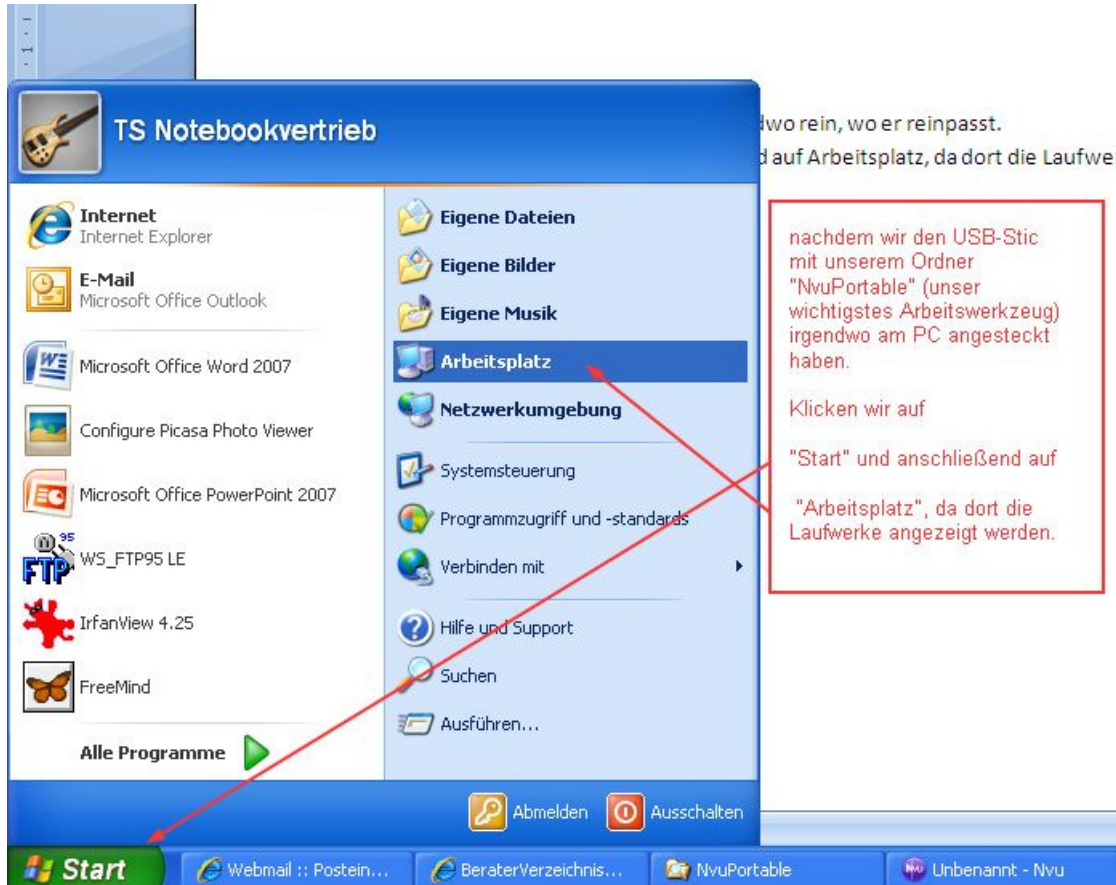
TS Notebookvertrieb

dwo rein, wo er reinpasst.
d auf Arbeitsplatz, da dort die Laufwe

Internet
Internet Explorer

E-Mail
Microsoft Office Outlook

Microsoft Office Word 2007

Configure Picasa Photo Viewer

Microsoft Office PowerPoint 2007

WS_FTP95 LE

IrfanView 4.25

FreeMind

Alle Programme

Eigene Dateien

Eigene Bilder

Eigene Musik

Arbeitsplatz

Netzwerkumgebung

Systemsteuerung

Programmzugriff und -standards

Verbinden mit

Hilfe und Support

Suchen

Ausführen...

nachdem wir den USB-Stic mit unserem Ordner "NvuPortable" (unser wichtigstes Arbeitswerkzeug) irgendwo am PC angesteckt haben.

Klicken wir auf

"Start" und anschließend auf

"Arbeitsplatz", da dort die Laufwerke angezeigt werden.

Abmelden

Ausschalten

Start

Webmail :: Postein...

BeraterVerzeichnis...

NvuPortable

Unbenannt - Nvu